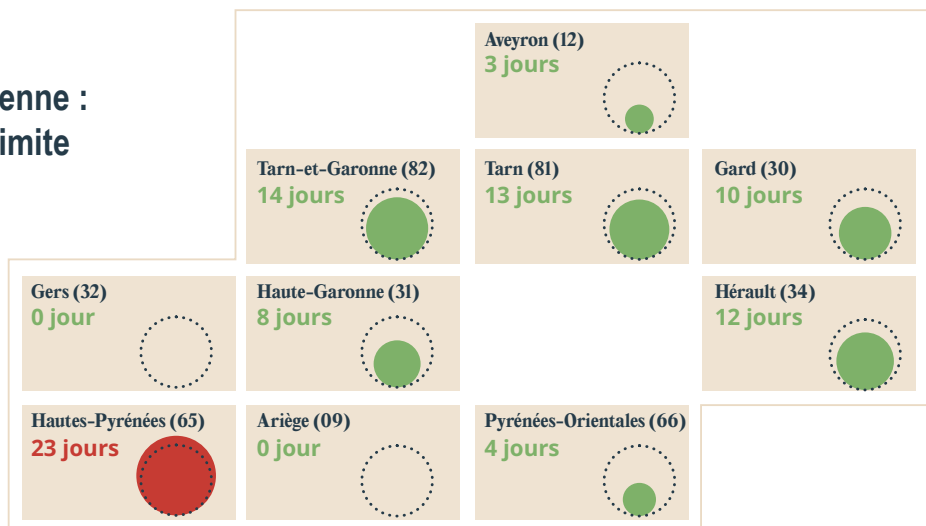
enne :
imite

Aveyron (12)
3 jours

Tarn-et-Garonne (82)
14 jours

Tarn (81)
13 jours

Gard (30)
10 jours

Gers (32)
0 jour

Haute-Garonne (31)
8 jours

Hérault (34)
12 jours

Hautes-Pyrénées (65)
23 jours

Ariège (09)
0 jour

Pyrénées-Orientales (66)
4 jours